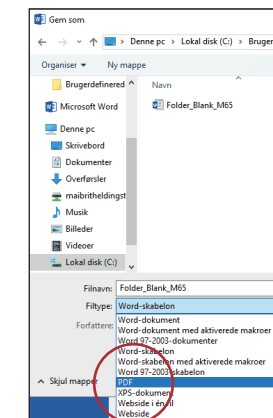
Gem som

Denne pc › Lokal disk (C:) › Bruger

Organiser ▾ Ny mappe

Brugerdefineret
Microsoft Word
Denne pc
Skrivebord
Dokumenter
Overførsler
maibritheldingst
Musik
Billeder
Videoer
Lokal disk (C:)

Navn
Folder_Blank_M65

Filnavn: Folder_Blank_M65
Filtype: Word-skabelon
Forfattere:

Word-dokument
Word-dokument med aktiverede makroer
Word 97-2003-dokumenter
Word-skabelon
Word-skabelon med aktiverede makroer
Word 97-2003 skabelon
PDF
XPS-dokument
Webside i en fil
Webside

Skjul mapper